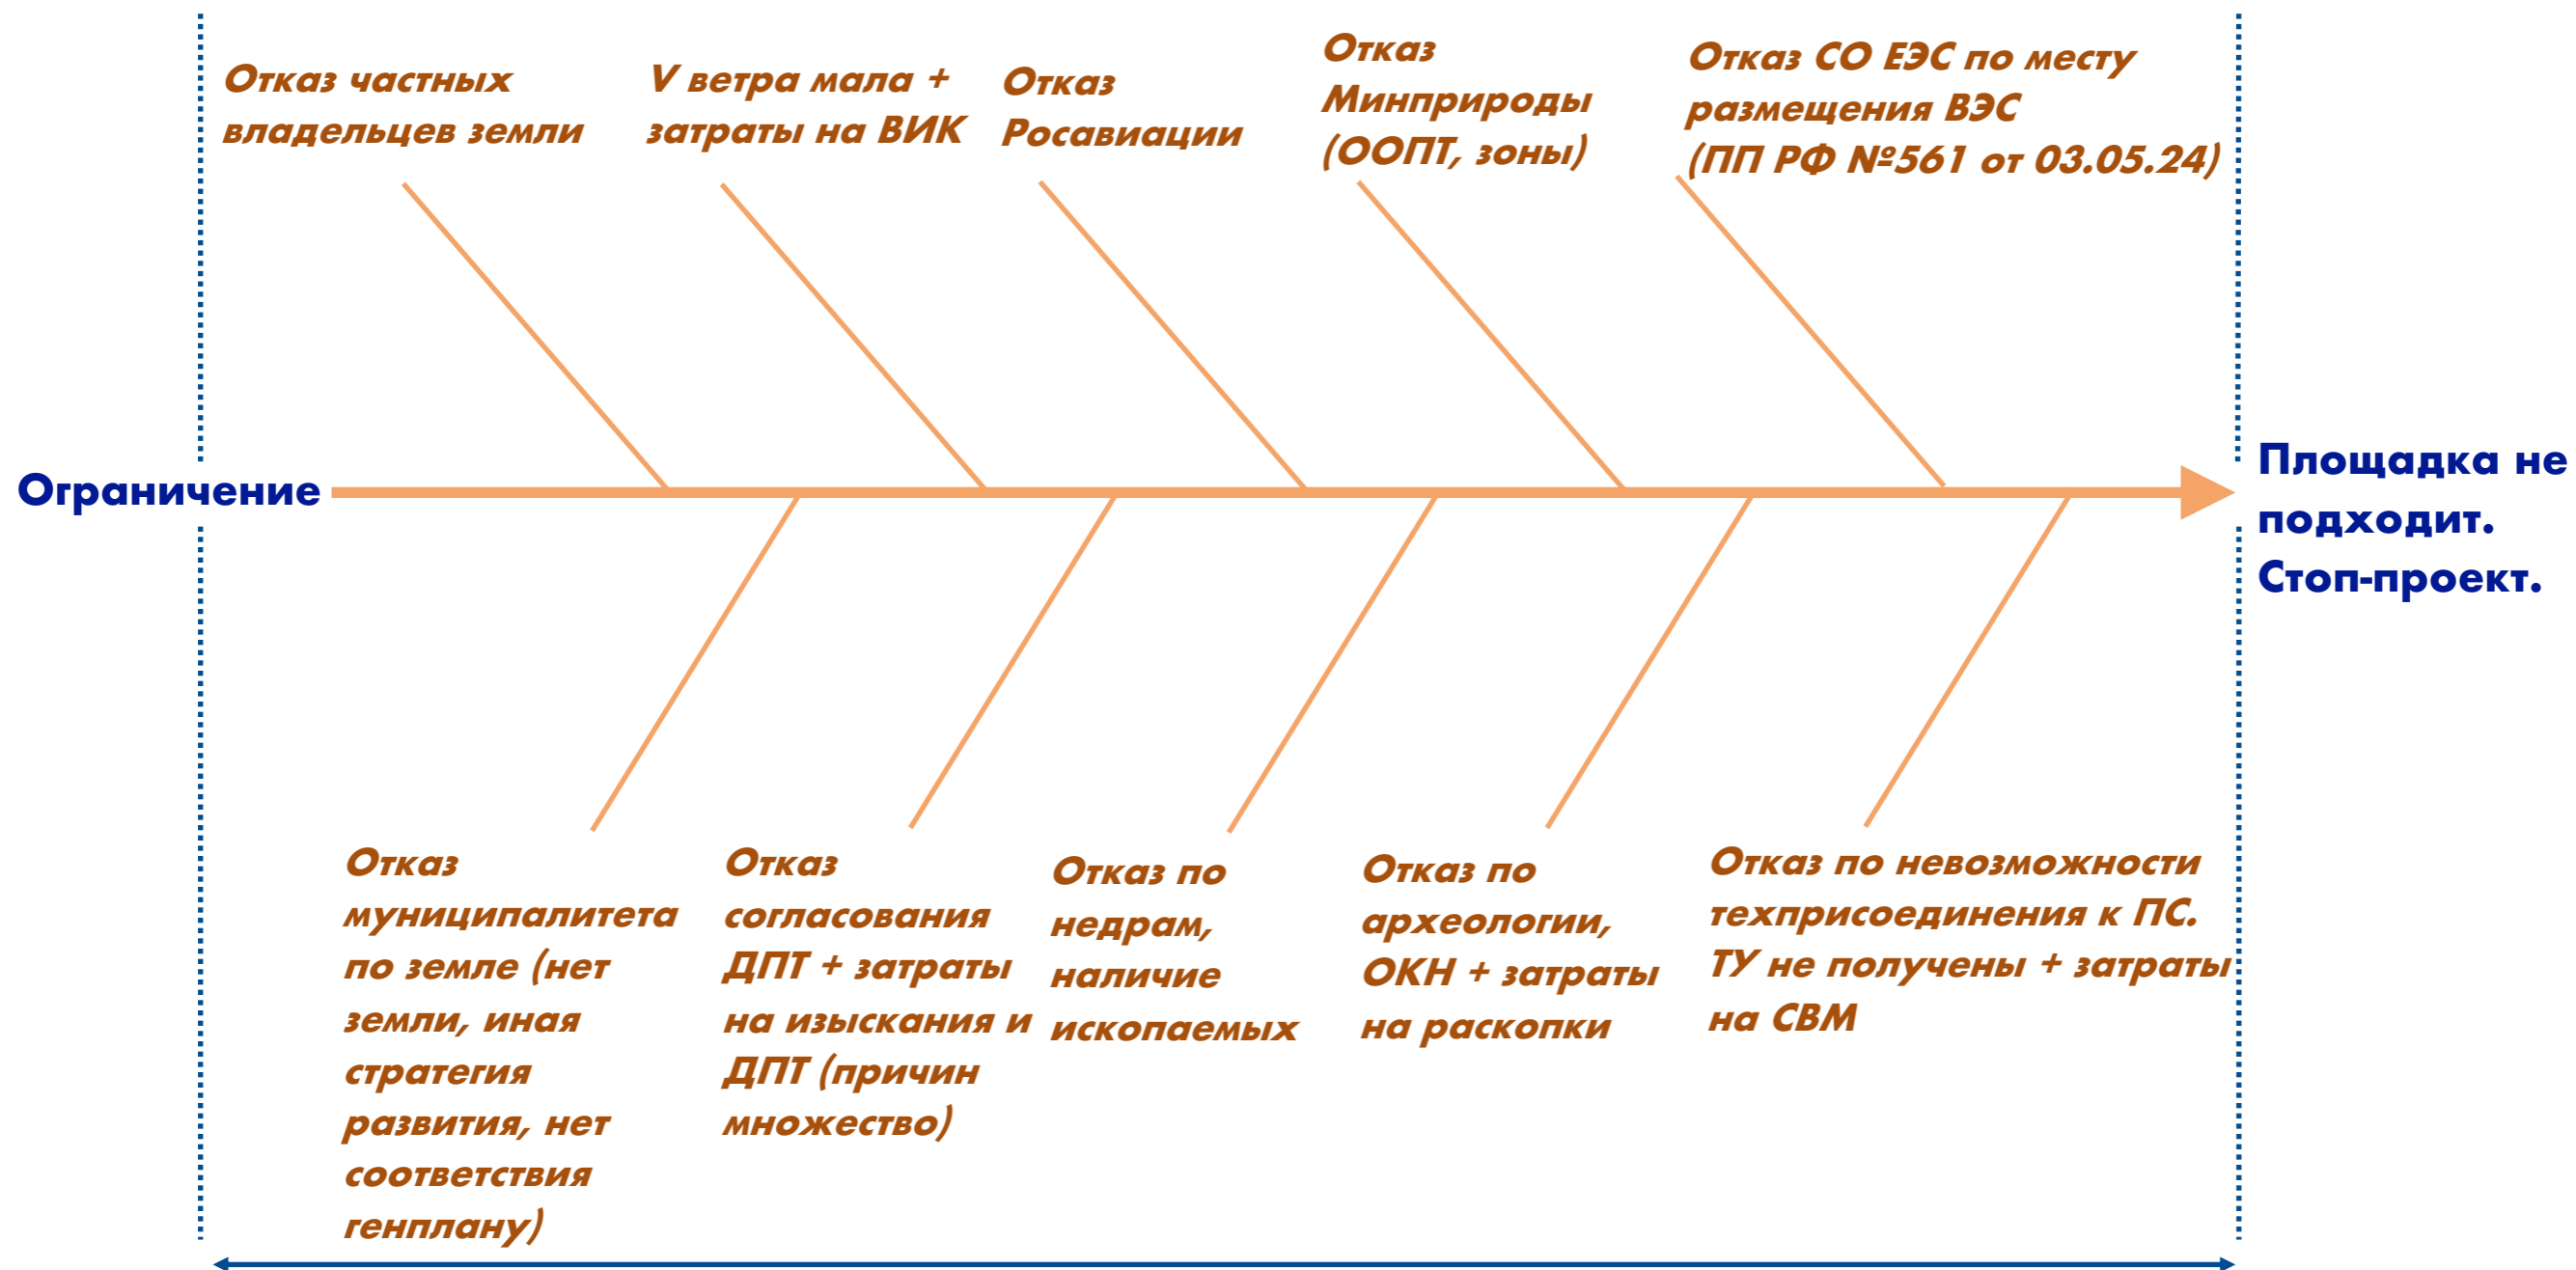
Отказ частных владельцев земли

V ветра мала + затраты на ВИК

Отказ Росавиации

Отказ Минприроды (ООПТ, зоны)

Отказ СО ЕЭС по месту размещения ВЭС (ПП РФ №561 от 03.05.24)

Ограничение

Площадка не подходит. Стоп-проект.

Отказ муниципалитета по земле (нет земли, иная стратегия развития, нет соответствия генплану)

Отказ согласования ДПТ + затраты на изыскания и ДПТ (причин множество)

Отказ по недрам, наличие ископаемых

Отказ по археологии, ОКН + затраты на раскопки

Отказ по невозможности техприсоединения к ПС. ТУ не получены + затраты на СВМ